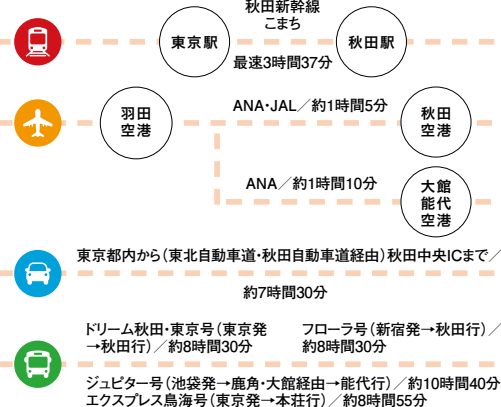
秋田新幹線
こまち

東京駅

秋田駅

最速3時間37分

羽田空港

ANA・JAL／約1時間5分

秋田空港

ANA／約1時間10分

大館能代空港

東京都内から（東北自動車道・秋田自動車道経由）秋田中央ICまで／

約7時間30分

ドリーム秋田・東京号（東京発→秋田行）／約8時間30分

フローラ号（新宿発→秋田行）／約8時間30分

ジュピター号（池袋発→鹿角・大館経由→能代行）／約10時間40分
エクスプレス鳥海号（東京発→本荘行）／約8時間55分